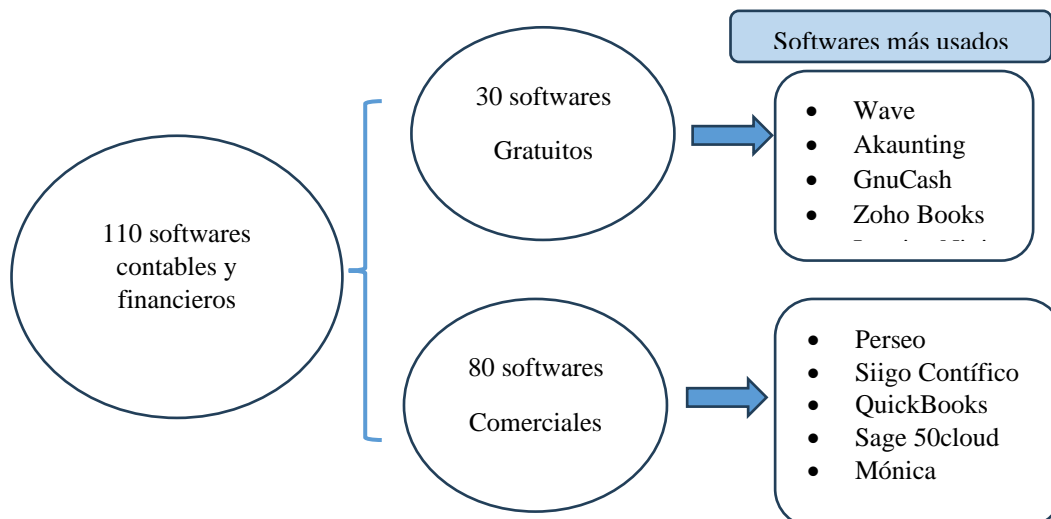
Softwares más usados

110 softwares contables y financieros

30 softwares

Gratuitos

- Wave
- Akaunting
- GnuCash
- Zoho Books
- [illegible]

80 softwares

Comerciales

- Perseo
- Siigo Contífico
- QuickBooks
- Sage 50cloud
- Mónica